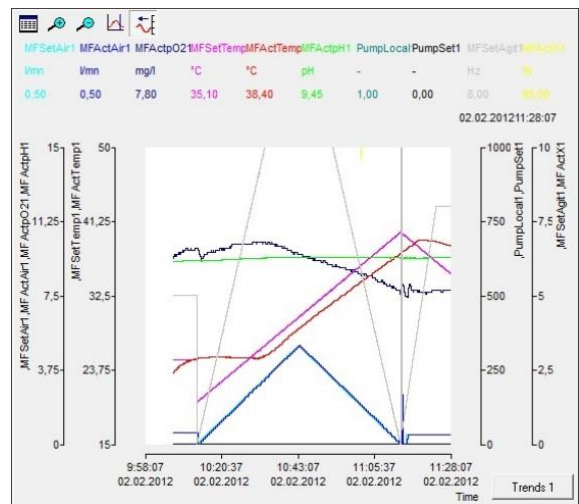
MFSetAir1 MFActAir1 MFActpO21 MFSetTemp1 MFActTemp1 MFActpH1 PumpLocal1 PumpSet1 MFSetAgit1 MFActX1

l/mn l/mn mg/l °C °C pH - - Hz %

0,50 0,50 7,80 35,10 38,40 9,45 1,00 0,00 8,00 85,00

02.02.2012 11:28:07

,MFSetAir1,MFActAir1,MFActpO21,MFActpH1

15
11,25
7,5
3,75
0

,MFSetTemp1,MFActTemp1

50
41,25
32,5
23,75
15

,PumpLocal1,PumpSet1

1000
750
500
250
0

,MFSetAgit1,MFActX1

10
7,5
5
2,5
0

9:58:07 02.02.2012
10:20:37 02.02.2012
10:43:07 02.02.2012
11:05:37 02.02.2012
11:28:07 02.02.2012

Time

Trends 1